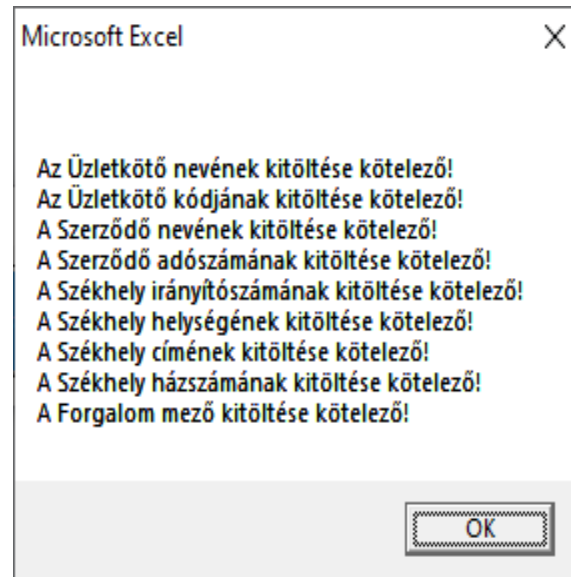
Microsoft Excel

Az Üzletkötő nevének kitöltése kötelező!
Az Üzletkötő kódjának kitöltése kötelező!
A Szerződő nevének kitöltése kötelező!
A Szerződő adószámának kitöltése kötelező!
A Székhely irányítószámának kitöltése kötelező!
A Székhely helységének kitöltése kötelező!
A Székhely címének kitöltése kötelező!
A Székhely házszámának kitöltése kötelező!
A Forgalom mező kitöltése kötelező!

OK